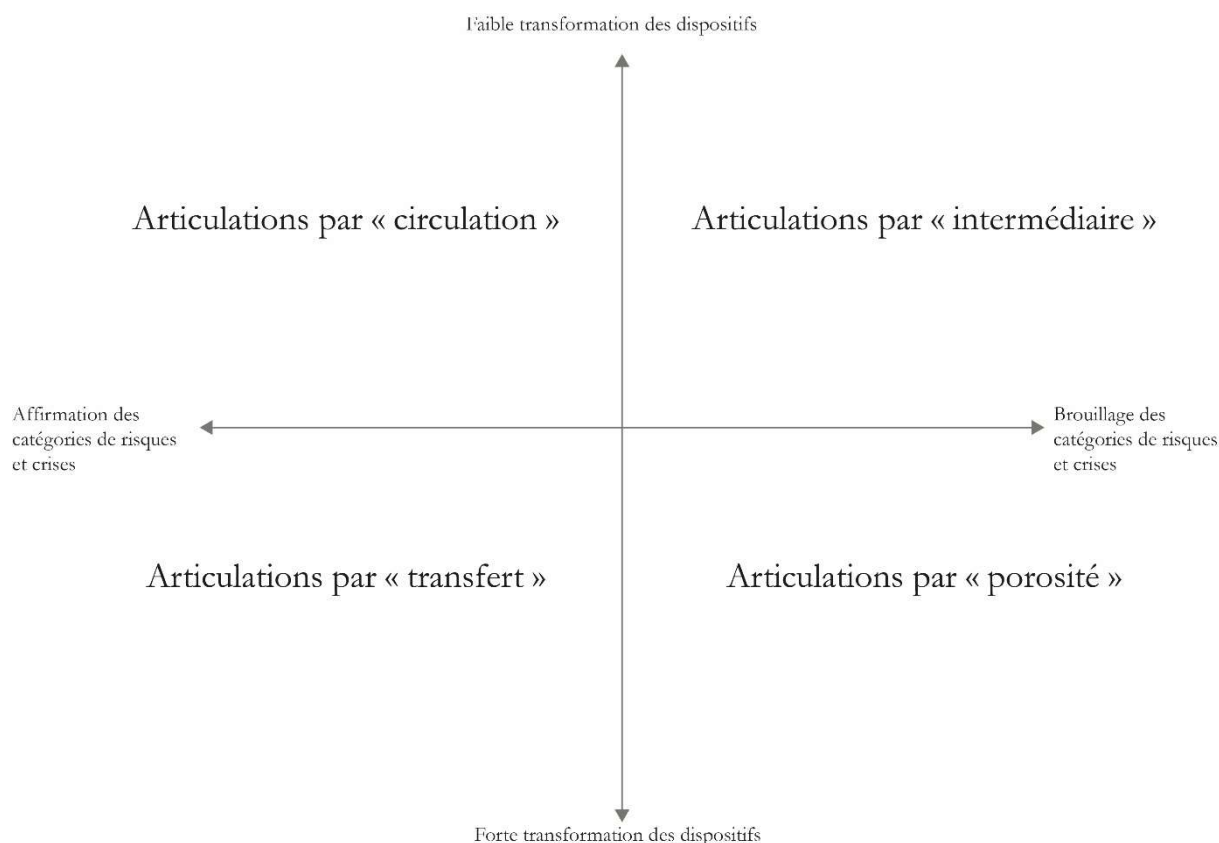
Faible transformation des dispositifs

Articulations par « circulation »

Articulations par « intermédiaire »

Affirmation des catégories de risques et crises

Brouillage des catégories de risques et crises

Articulations par « transfert »

Articulations par « porosité »

Forte transformation des dispositifs